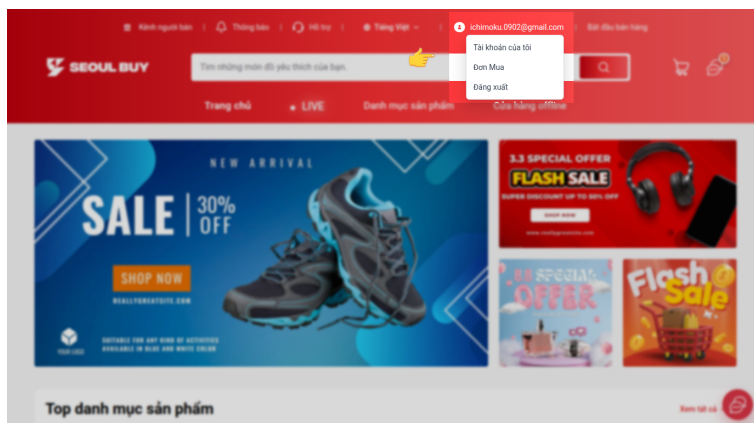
Kênh người bán | Thông báo | Hỗ trợ | Tiếng Việt | ichimoku.0902@gmail.com | Bắt đầu bán hàng

SEOUL BUY

Tìm những món đồ yêu thích của bạn

Tài khoản của tôi
Đơn Mua
Đăng xuất

Trang chủ • LIVE Danh mục sản phẩm Cửa hàng offline

NEW ARRIVAL
SALE | 30% OFF
SHOP NOW
REALLYGREATSITE.COM
YOUR LOGO
SUITABLE FOR ANY KIND OF ACTIVITIES AVAILABLE IN BLUE AND WHITE COLOR

3.3 SPECIAL OFFER
FLASH SALE
SUPER DISCOUNT UP TO 50% OFF
SHOP NOW

Special Offer

Flash Sale

Top danh mục sản phẩm
Xem tất cả